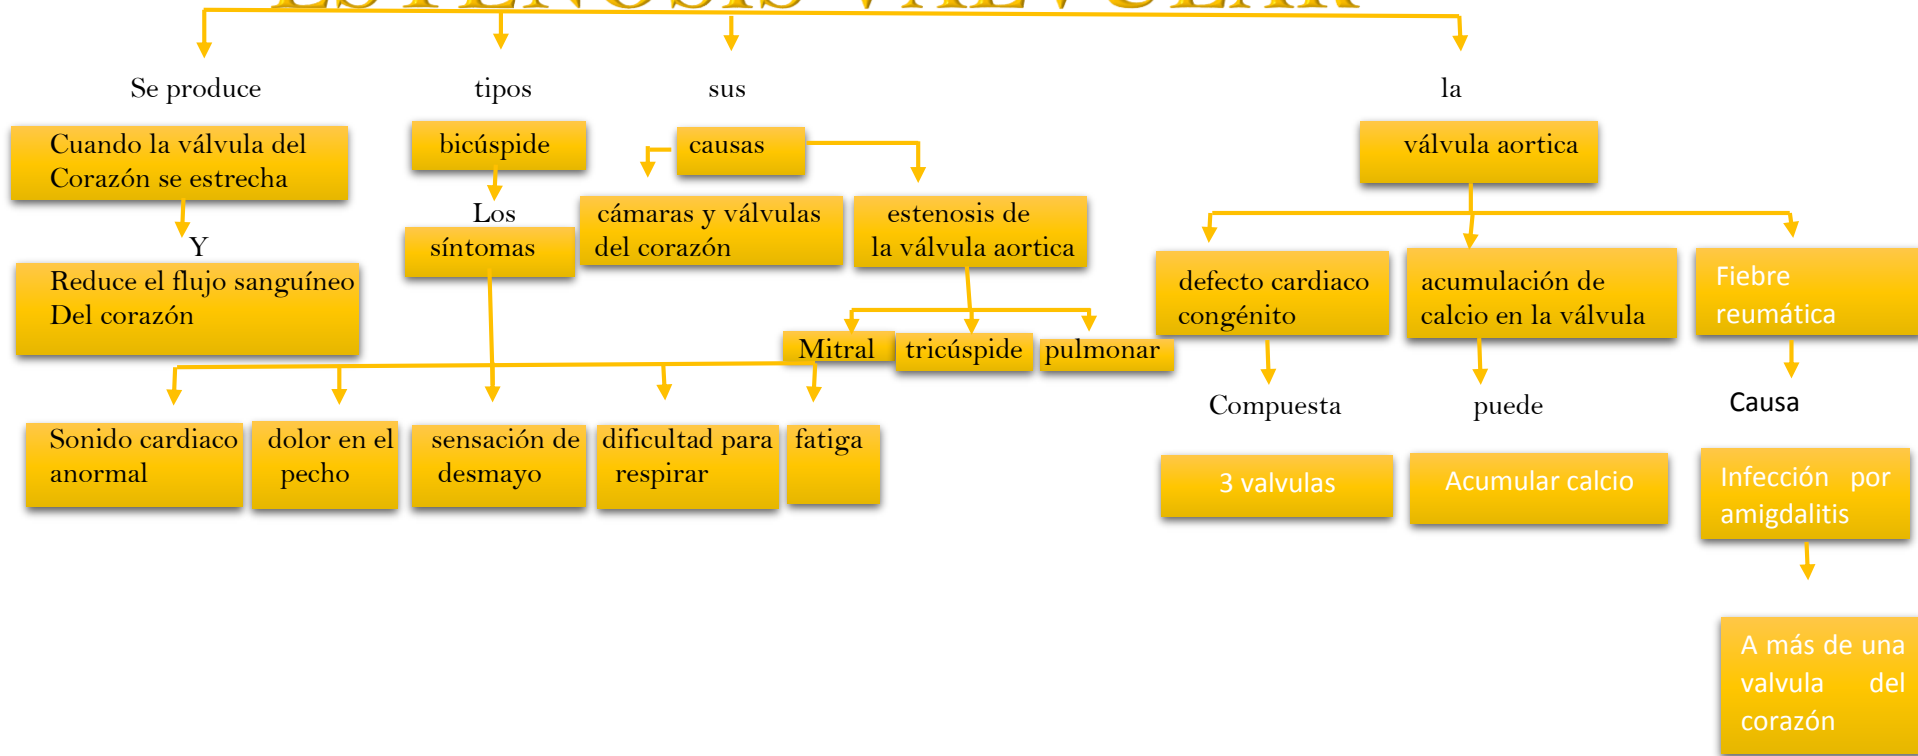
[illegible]

Se produce

Cuando la válvula del Corazón se estrecha

Y

Reduce el flujo sanguíneo Del corazón

tipos

bicúspide

Los

síntomas

sus

causas

cámaras y válvulas del corazón

estenosis de la válvula aortica

Mitral

tricúspide

pulmonar

Sonido cardiaco anormal

dolor en el pecho

sensación de desmayo

dificultad para respirar

fatiga

la

válvula aortica

defecto cardiaco congénito

Compuesta

3 valvulas

acumulación de calcio en la válvula

puede

Acumular calcio

Fiebre reumática

Causa

Infección por amigdalitis

A más de una valvula del corazón